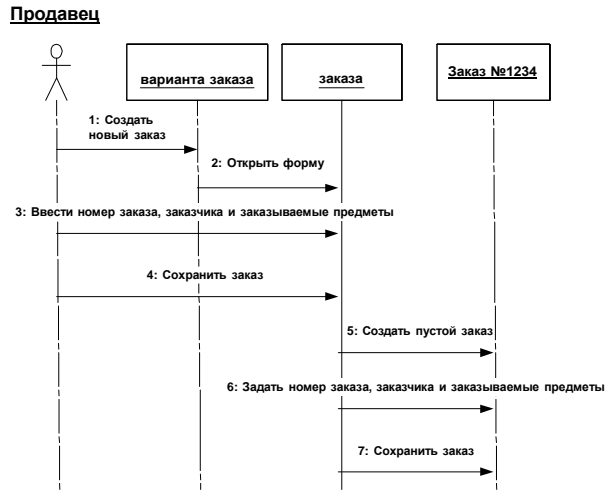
Продавец

варианта заказа

заказа

Заказ №1234

1: Создать новый заказ

2: Открыть форму

3: Ввести номер заказа, заказчика и заказываемые предметы

4: Сохранить заказ

5: Создать пустой заказ

6: Задать номер заказа, заказчика и заказываемые предметы

7: Сохранить заказ